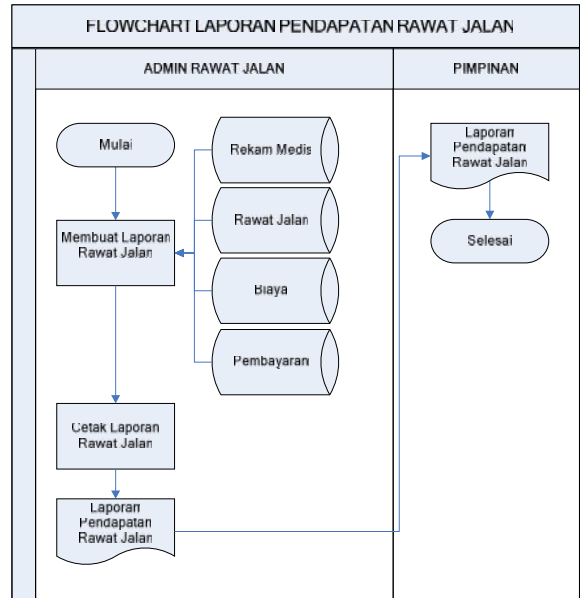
FLOWCHART LAPORAN PENDAPATAN RAWAT JALAN

ADMIN RAWAT JALAN

PIMPINAN

Mulai

Rekam Medis

Rawat Jalan

Biaya

Pembayaran

Membuat Laporan Rawat Jalan

Cetak Laporan Rawat Jalan

Laporan Pendapatan Rawat Jalan

Laporan Pendapatan Rawat Jalan

Selesai